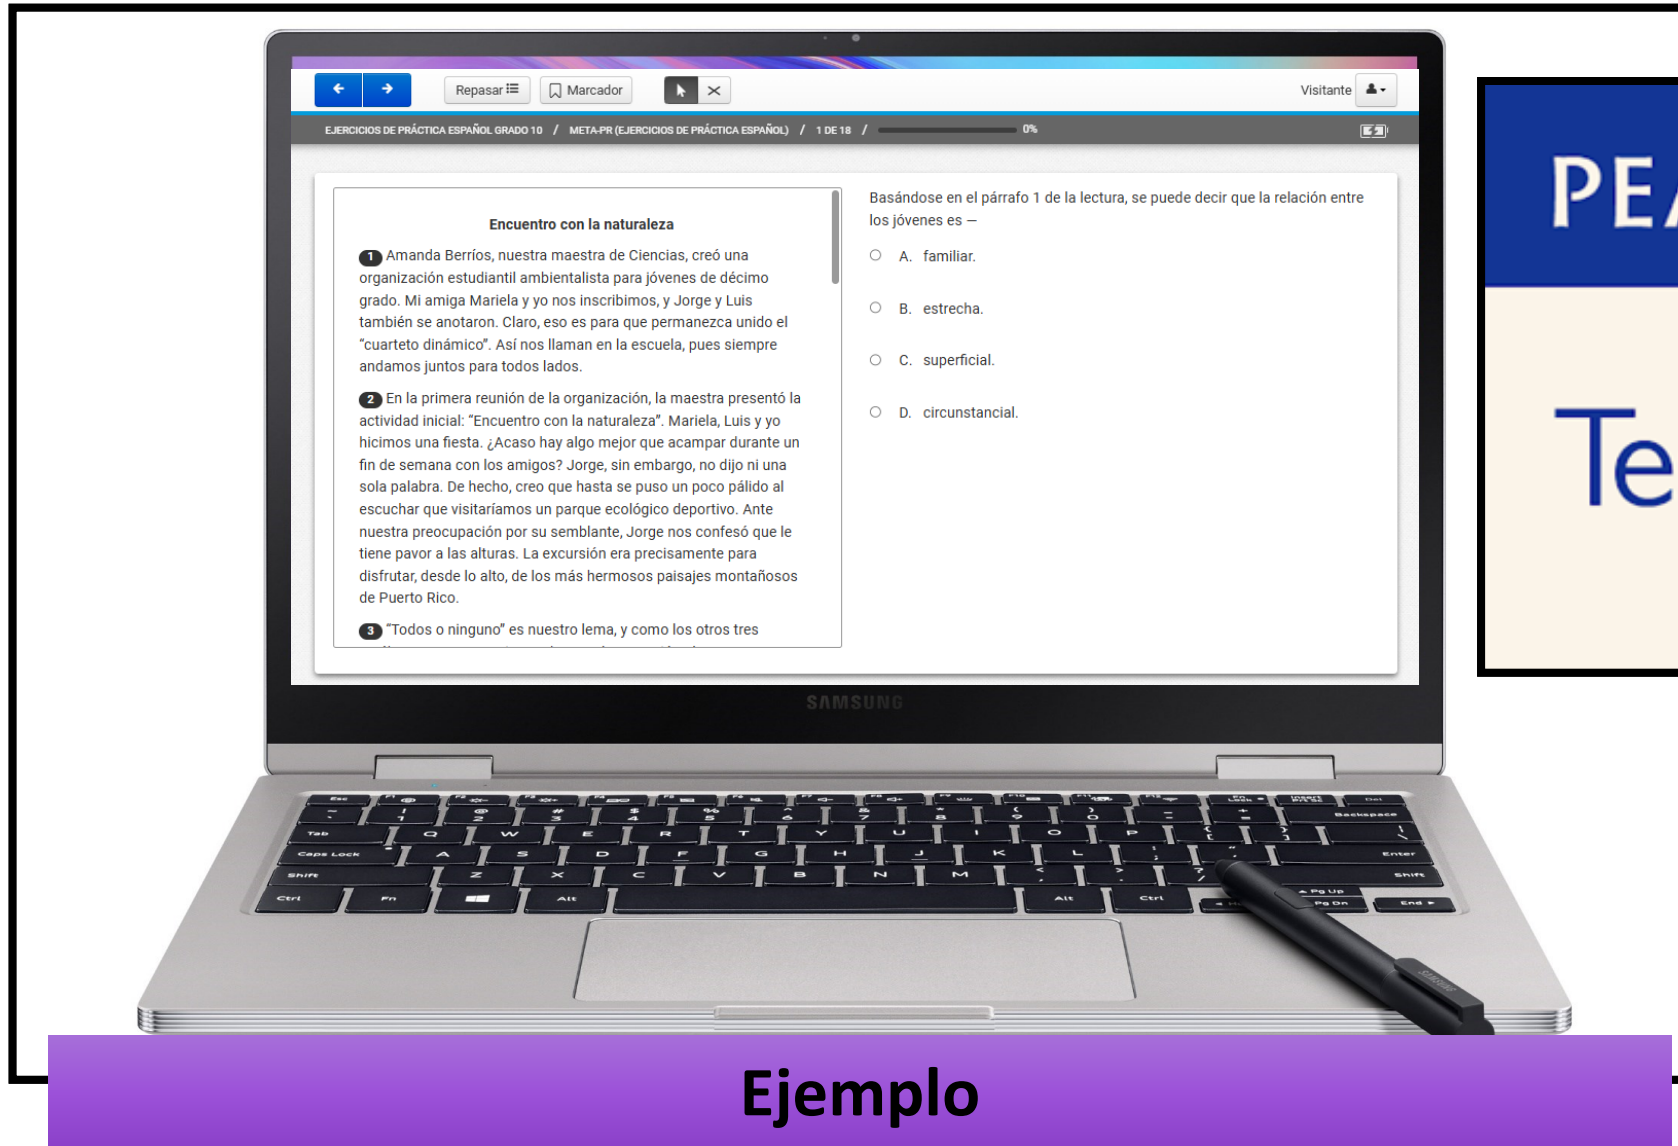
Repasar Marcador Visitante

EJERCICIOS DE PRÁCTICA ESPAÑOL GRADO 10 / META-PR (EJERCICIOS DE PRÁCTICA ESPAÑOL) / 1 DE 18 / 0%

Encuentro con la naturaleza

1 Amanda Berríos, nuestra maestra de Ciencias, creó una organización estudiantil ambientalista para jóvenes de décimo grado. Mi amiga Mariela y yo nos inscribimos, y Jorge y Luis también se anotaron. Claro, eso es para que permanezca unido el "cuarteto dinámico". Así nos llaman en la escuela, pues siempre andamos juntos para todos lados.

2 En la primera reunión de la organización, la maestra presentó la actividad inicial: "Encuentro con la naturaleza". Mariela, Luis y yo hicimos una fiesta. ¿Acaso hay algo mejor que acampar durante un fin de semana con los amigos? Jorge, sin embargo, no dijo ni una sola palabra. De hecho, creo que hasta se puso un poco pálido al escuchar que visitaríamos un parque ecológico deportivo. Ante nuestra preocupación por su semblante, Jorge nos confesó que le tiene pavor a las alturas. La excursión era precisamente para disfrutar, desde lo alto, de los más hermosos paisajes montañosos de Puerto Rico.

3 "Todos o ninguno" es nuestro lema, y como los otros tres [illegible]

Basándose en el párrafo 1 de la lectura, se puede decir que la relación entre los jóvenes es —

A. familiar.

B. estrecha.

C. superficial.

D. circunstancial.

SAMSUNG

PEA

Te

Ejemplo